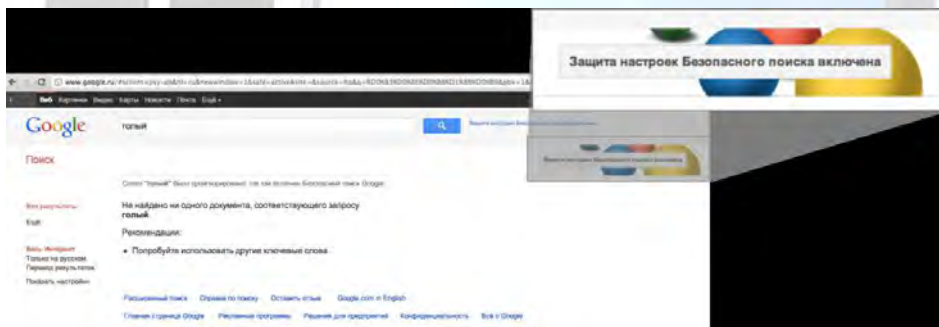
Защита настроек Безопасного поиска включена

www.google.ru/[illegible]

Веб Картинки Видео Карты Новости Почта Ещё

Google

голый

Поиск

Слово "голый" было проигнорировано, так как включен Безопасный поиск Google.

Все результаты

Ещё

Весь Интернет
Только на русском
Период результатов

Показать настройки

По найдено ни одного документа, соответствующего запросу голый.

Рекомендации:

• Попробуйте использовать другие ключевые слова.

Расширенный поиск Справка по поиску Оставить отзыв Google.com in English

Главная страница Google Рекламные программы Решения для предприятий Конфиденциальность Всё о Google